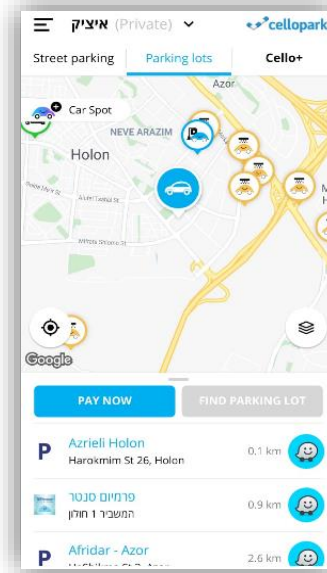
איציק (Private)
cellopark

Street parking
Parking lots
Cello+

Azor
Car Spot
NEVE ARAZIM
Holon
Google

PAY NOW
FIND PARKING LOT

P
Azrieli Holon
Harokmim St 26, Holon
0.1 km

פרמיום סנטר
המשביר 1 חולון
0.9 km

P
Afridar - Azor
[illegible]
2.6 km